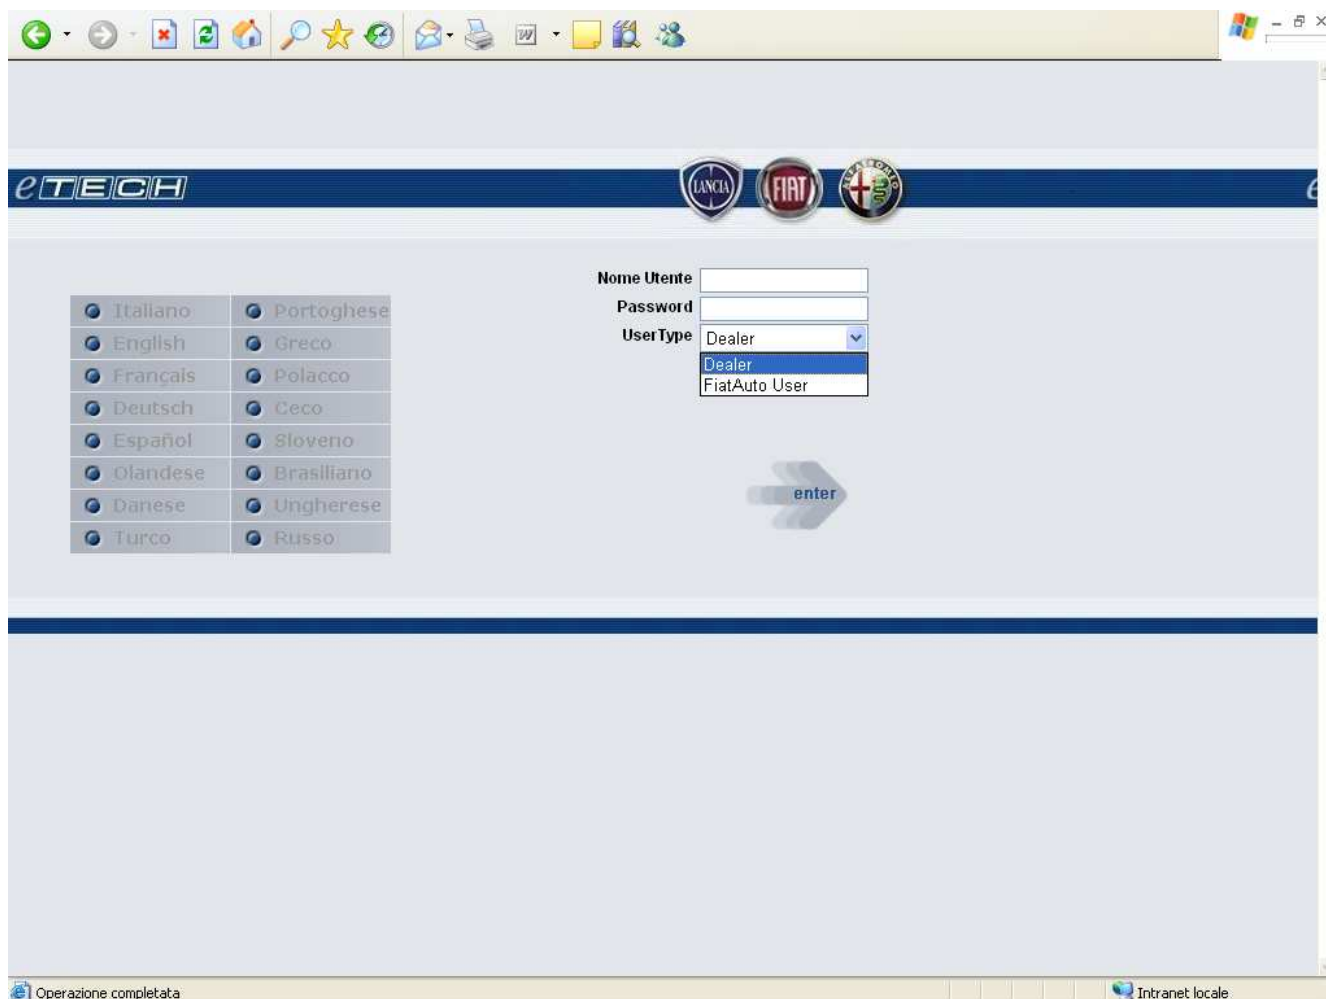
eTECH

LANCIA FIAT ALFA ROMEO

| Italiano | Portoghese |
|---|---|
| English | Greco |
| Français | Polacco |
| Deutsch | Ceco |
| Español | Sloveno |
| Olandese | Brasiliano |
| Danese | Ungherese |
| Turco | Russo |

Nome Utente
Password
UserType Dealer
Dealer
FiatAuto User

enter

Operazione completata
Intranet locale